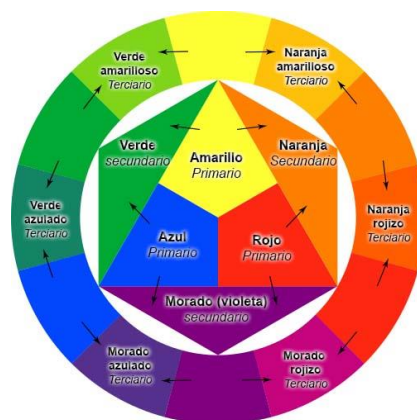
Verde amarilloso
Terciario

Naranja amarilloso
Terciario

Verde
secundario

Amarillo
Primario

Naranja
Secundario

Verde azulado
Terciario

Naranja rojizo
Terciario

Azul
Primario

Rojo
Primario

Morado (violeta)
secundario

Morado azulado
Terciario

Morado rojizo
Terciario